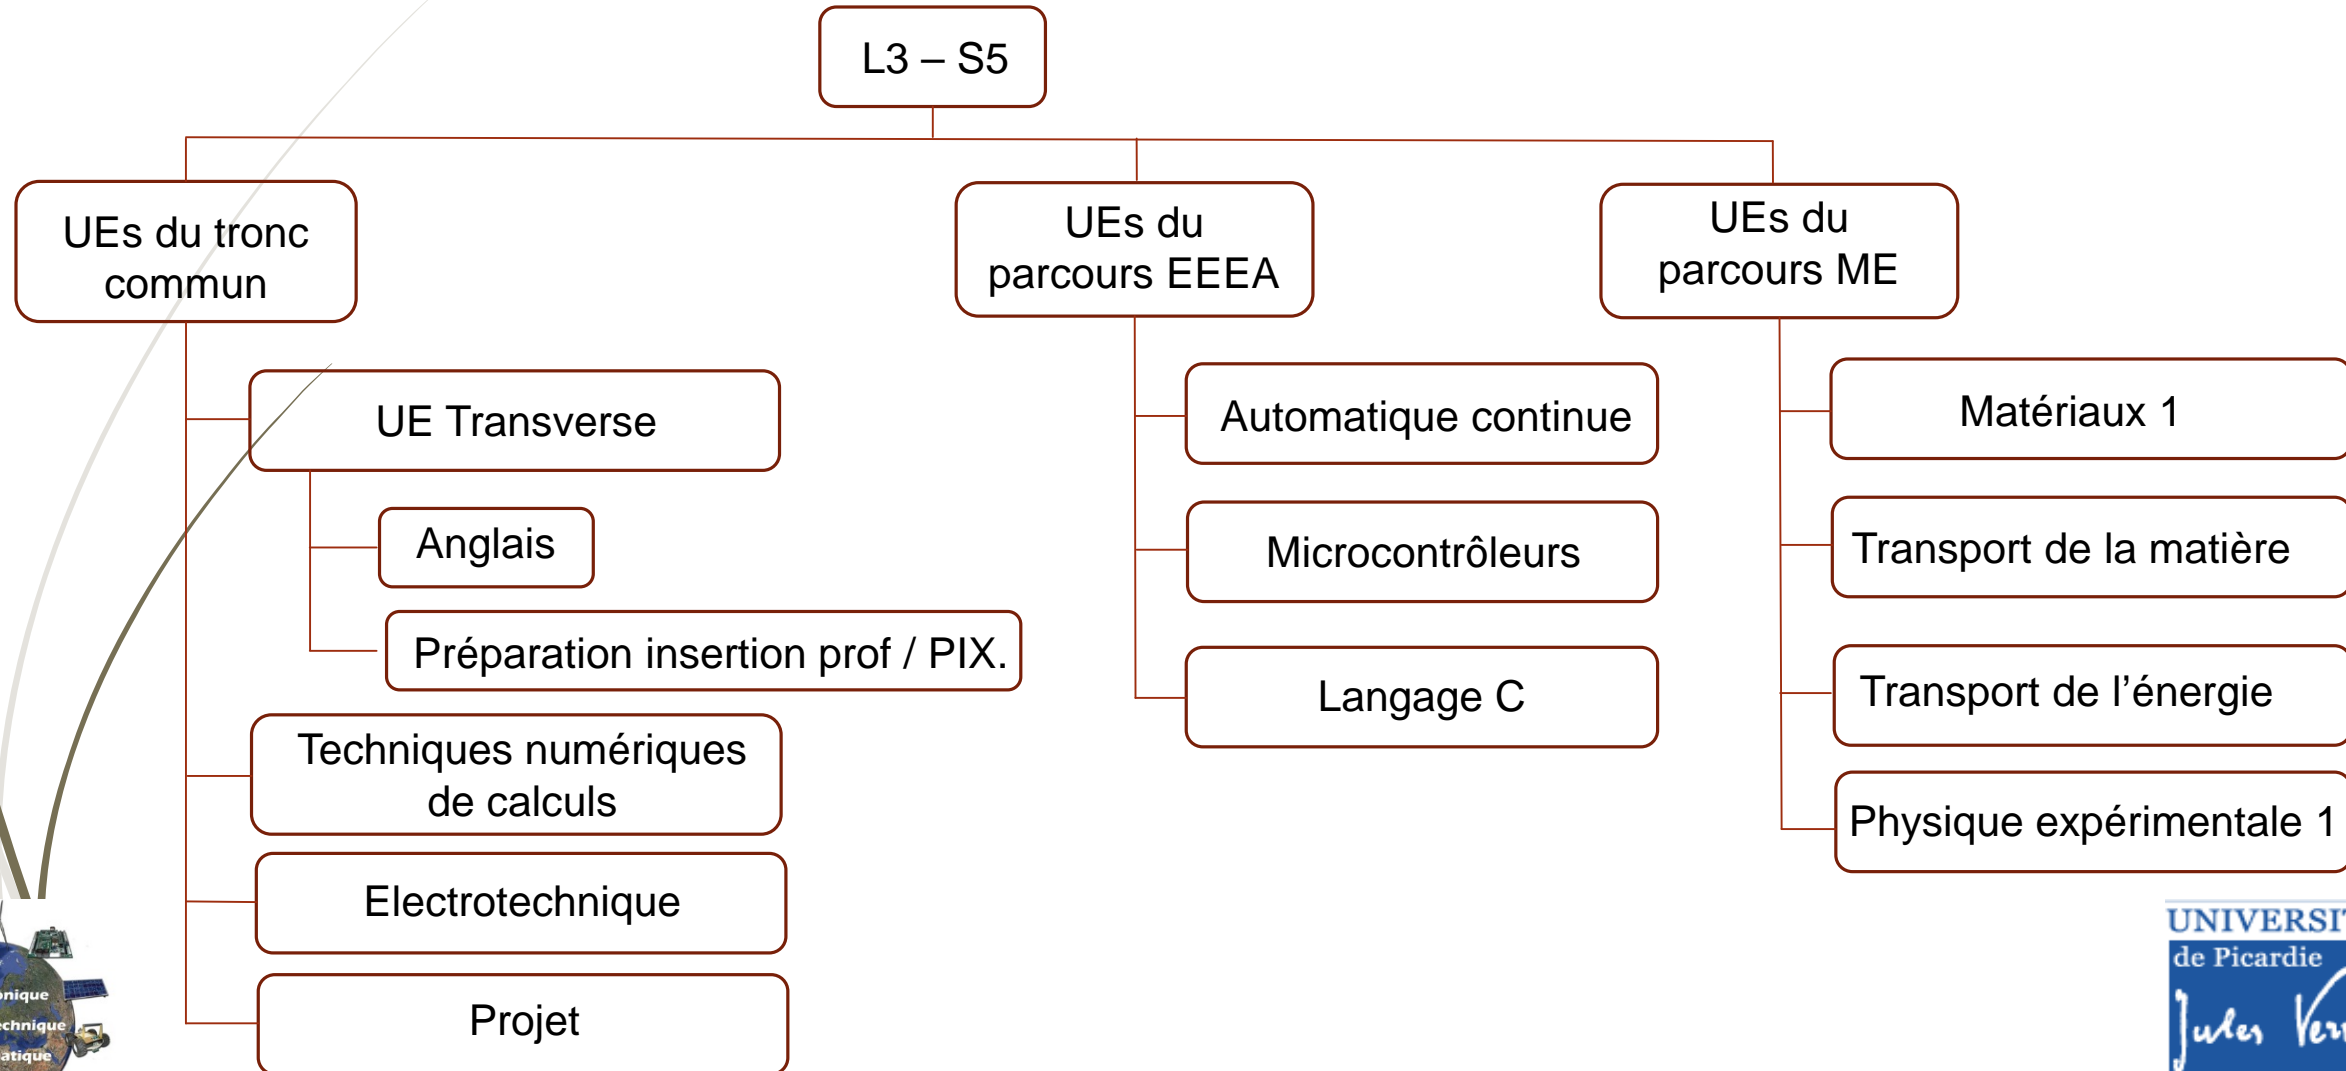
L3 – S5

UEs du tronc commun

UE Transverse

Anglais

Préparation insertion prof / PIX.

Techniques numériques de calculs

Electrotechnique

Projet

UEs du parcours EEEA

Automatique continue

Microcontrôleurs

Langage C

UEs du parcours ME

Matériaux 1

Transport de la matière

Transport de l’énergie

Physique expérimentale 1

onique
chnique
atique

UNIVERSI
de Picardie
Jules Ver